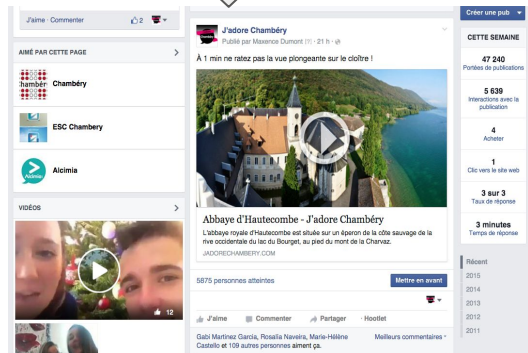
J'aime · Commenter 2

AIMÉ PAR CETTE PAGE

chambéry Chambéry

ESC Chambery

Alcimia

VIDÉOS

12

J'adore Chambéry
Publié par Maxence Dumont [?] · 21 h ·

À 1 min ne ratez pas la vue plongeante sur le cloître !

Abbaye d'Hautecombe - J'adore Chambéry
L'abbaye royale d'Hautecombe est située sur un éperon de la côte sauvage de la rive occidentale du lac du Bourget, au pied du mont de la Charvaz.
JADORECHAMBERY.COM

5875 personnes atteintes
Mettre en avant

J'aime · Commenter · Partager · Hootlet

Gabi Martinez Garcia, Rosalia Naveira, Maria-Hélène Castello et 109 autres personnes aiment ça.
Meilleurs commentaires

Créer une pub

CETTE SEMAINE

47 240
Portées de publications

5 639
Interactions avec la publication

4
Acheter

1
Clic vers le site web

3 sur 3
Taux de réponse

3 minutes
Temps de réponse

Récent
2015
2014
2013
2012
2011